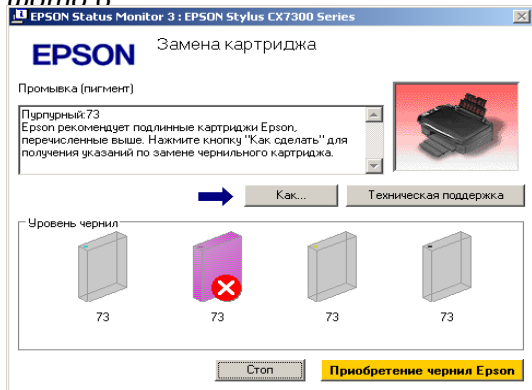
EPSON Status Monitor 3 : EPSON Stylus CX7300 Series

EPSON Замена картриджа

Промывка (пигмент)

Пурпурный:73
Epson рекомендует подлинные картриджи Epson, перечисленные выше. Нажмите кнопку "Как сделать" для получения указаний по замене чернильного картриджа.

Как...
Техническая поддержка

Уровень чернил

73
73
73
73

Стоп
Приобретение чернил Epson